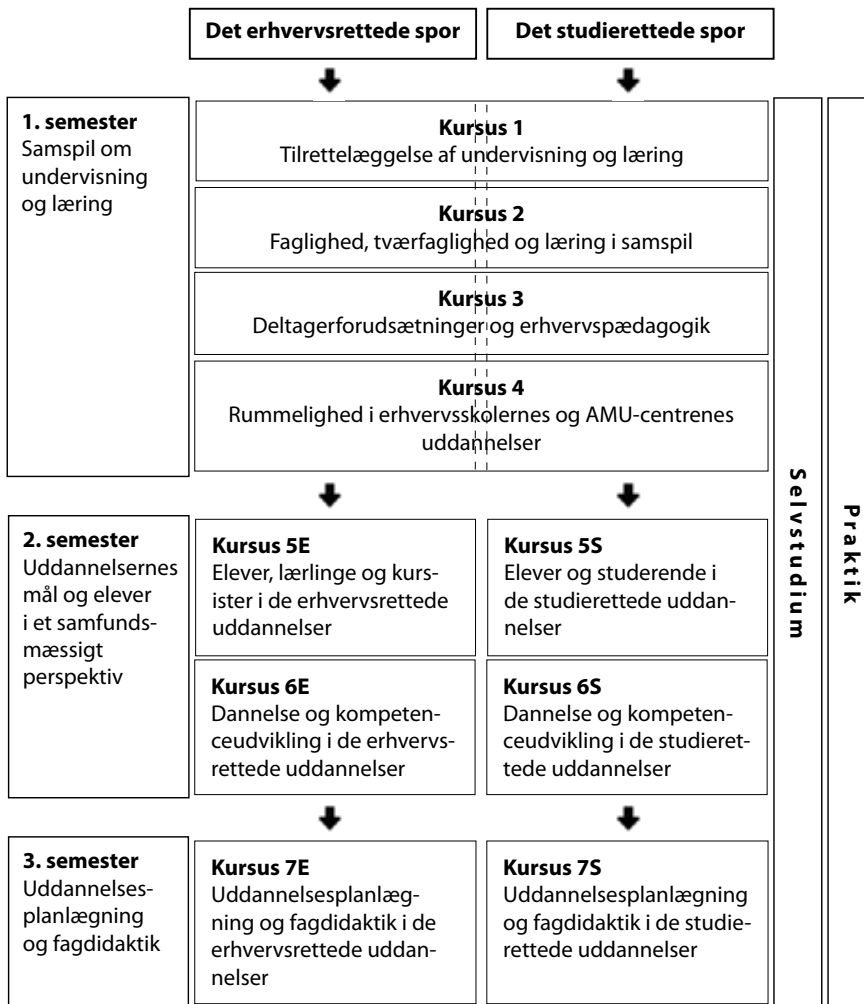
Det erhvervsrettede spor

Det studierettede spor

1. semester
Samspil om undervisning og læring

Kursus 1
Tilrettelæggelse af undervisning og læring

Kursus 2
Faglighed, tværfaglighed og læring i samspil

Kursus 3
Deltagerforudsætninger og erhvervspædagogik

Kursus 4
Rummelighed i erhvervsskolernes og AMU-centrenes uddannelser

2. semester
Uddannelsernes mål og elever i et samfundsmæssigt perspektiv

Kursus 5E
Elever, lærlinge og kursister i de erhvervsrettede uddannelser

Kursus 5S
Elever og studerende i de studierettede uddannelser

Kursus 6E
Dannelse og kompetenceudvikling i de erhvervsrettede uddannelser

Kursus 6S
Dannelse og kompetenceudvikling i de studierettede uddannelser

3. semester
Uddannelsesplanlægning og fagdidaktik

Kursus 7E
Uddannelsesplanlægning og fagdidaktik i de erhvervsrettede uddannelser

Kursus 7S
Uddannelsesplanlægning og fagdidaktik i de studierettede uddannelser

Selvstudium

Praktik